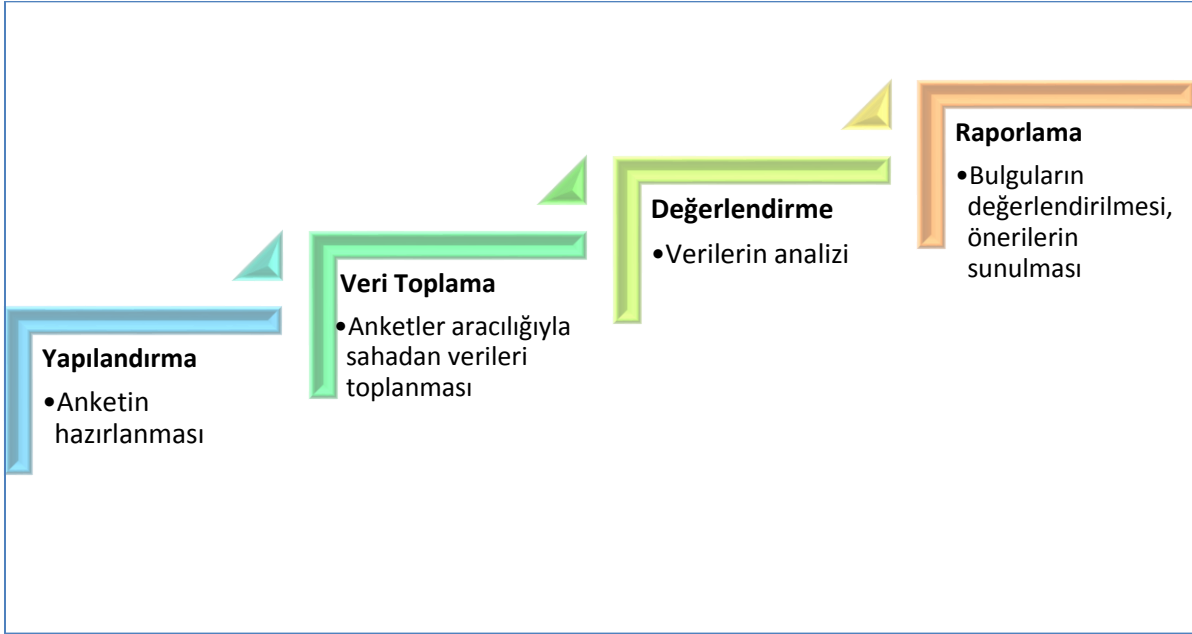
Yapılandırma

•Anketin hazırlanması

Veri Toplama

•Anketler aracılığıyla sahadan verileri toplanması

Değerlendirme

•Verilerin analizi

Raporlama

•Bulguların değerlendirilmesi, önerilerin sunulması